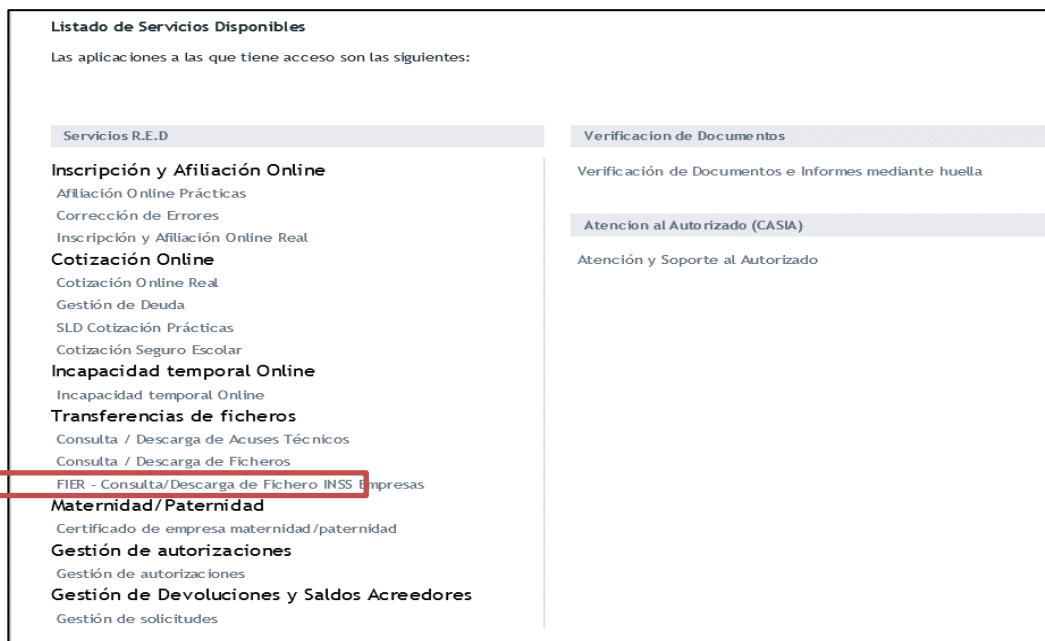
Listado de Servicios Disponibles

Las aplicaciones a las que tiene acceso son las siguientes:

Servicios R.E.D

Inscripción y Afiliación Online
Afiliación Online Prácticas
Corrección de Errores
Inscripción y Afiliación Online Real

Cotización Online
Cotización Online Real
Gestión de Deuda
SLD Cotización Prácticas
Cotización Seguro Escolar

Incapacidad temporal Online
Incapacidad temporal Online

Transferencias de ficheros
Consulta / Descarga de Acuses Técnicos
Consulta / Descarga de Ficheros
FIER - Consulta/Descarga de Fichero INSS Empresas

Maternidad/Paternidad
Certificado de empresa maternidad/paternidad

Gestión de autorizaciones
Gestión de autorizaciones

Gestión de Devoluciones y Saldos Acreedores
Gestión de solicitudes

Verificacion de Documentos

Verificación de Documentos e Informes mediante huella

Atencion al Autorizado (CASIA)

Atención y Soporte al Autorizado